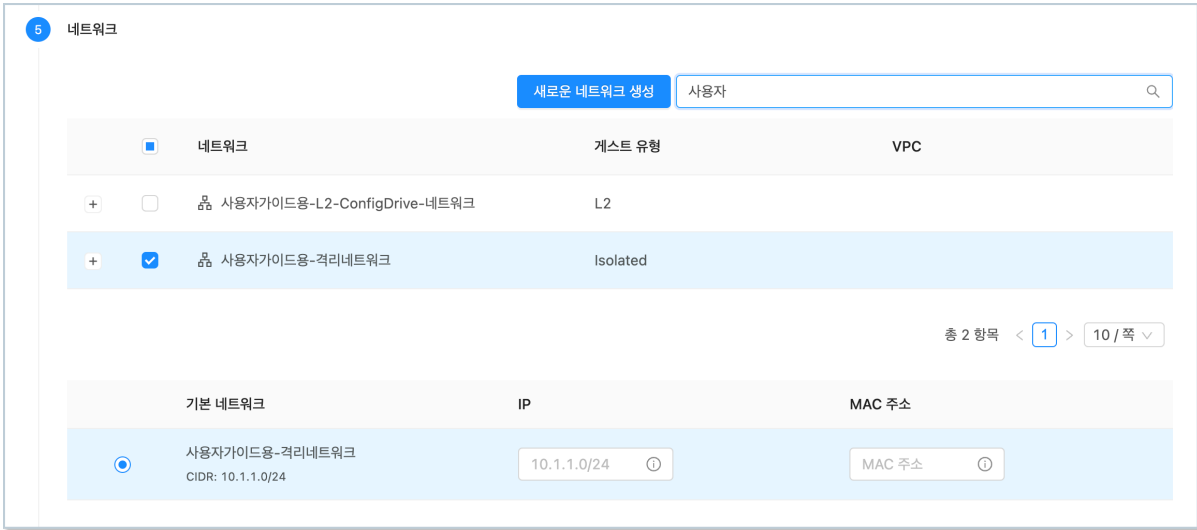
5 네트워크

새로운 네트워크 생성 사용자

| | | 네트워크 | 게스트 유형 | VPC |
|---|---|---|---|---|
| + | | 사용자가이드용-L2-ConfigDrive-네트워크 | L2 | |
| + | | 사용자가이드용-격리네트워크 | Isolated | |

총 2 항목 < 1 > 10 / 쪽

| | 기본 네트워크 | IP | MAC 주소 |
|---|---|---|---|
| | 사용자가이드용-격리네트워크 CIDR: 10.1.1.0/24 | 10.1.1.0/24 | MAC 주소 |